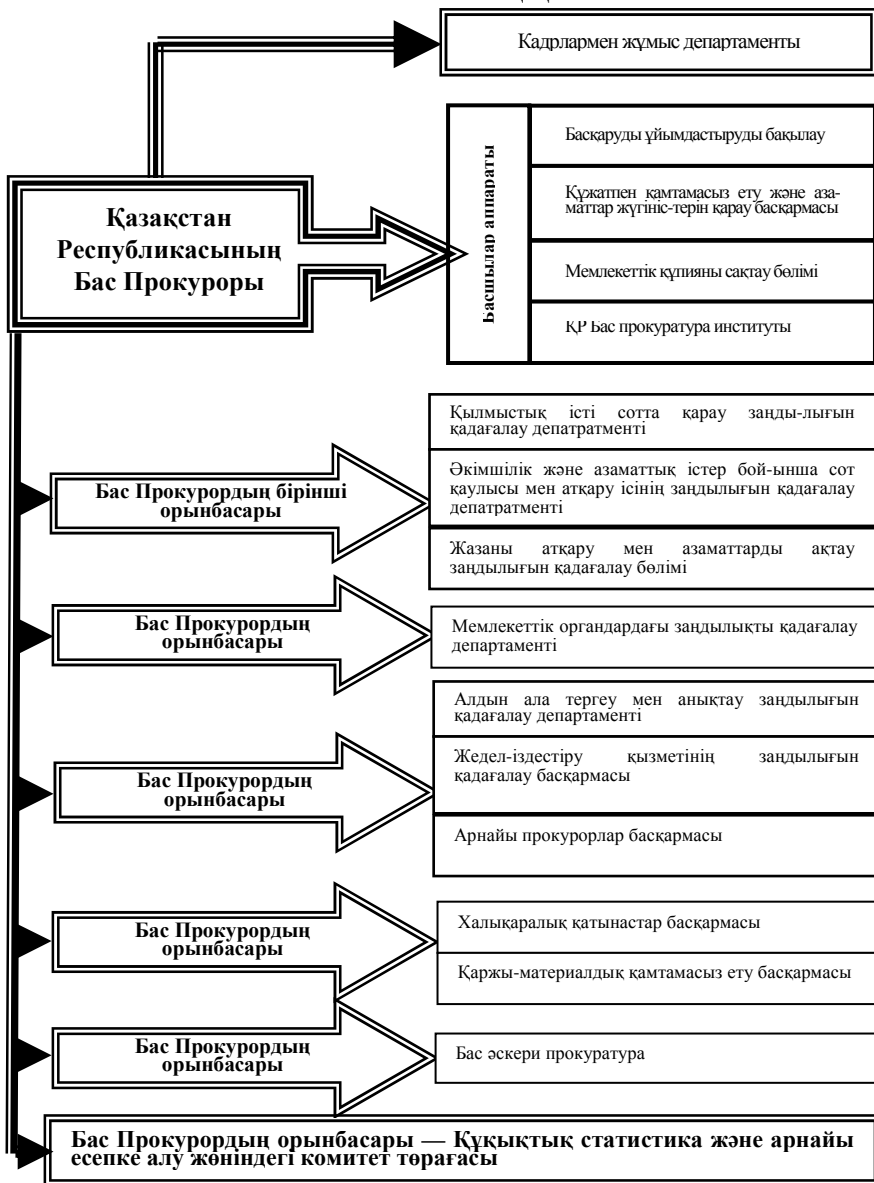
Кадрлармен жұмыс департаменты

Қазақстан Республикасының Бас Прокуроры

Басшылар аппараты

Басқаруды ұйымдастыруды бақылау

Құжатпен қамтамасыз ету және азаматтар жүгініс-терін қарау басқармасы

Мемлекеттік құпияны сақтау бөлімі

ҚР Бас прокуратура институты

Бас Прокурордың бірінші орынбасары

Қылмыстық істі сотта қарау заңды-лығын қадағалау депатраментні

Әкімшілік және азаматтық істер бой-ынша сот қаулысы мен атқару ісінің заңдылығын қадағалау депатраментні

Жазаны атқару мен азаматтарды ақтау заңдылығын қадағалау бөлімі

Бас Прокурордың орынбасары

Мемлекеттік органдардағы заңдылықты қадағалау департаменті

Бас Прокурордың орынбасары

Алдын ала тергеу мен анықтау заңдылығын қадағалау департаменті

Жедел-іздестіру қызметінің заңдылығын қадағалау басқармасы

Арнайы прокурорлар басқармасы

Бас Прокурордың орынбасары

Халықаралық қатынастар басқармасы

Қаржы-материалдық қамтамасыз ету басқармасы

Бас Прокурордың орынбасары

Бас әскери прокуратура

Бас Прокурордың орынбасары — Құқықтық статистика және арнайы есепке алу жөніндегі комитет төрағасы